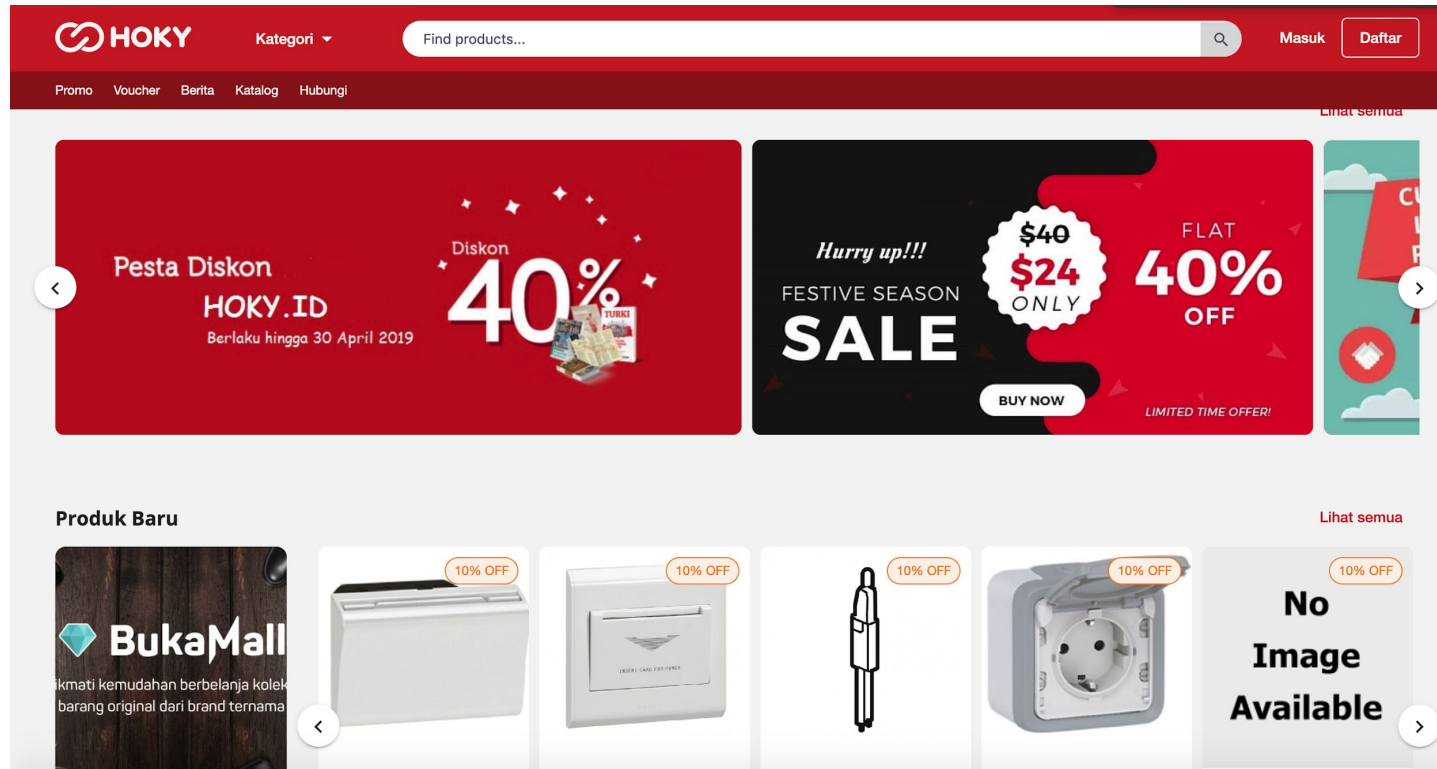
HOKY Kategori Find products... Masuk Daftar

Promo Voucher Berita Katalog Hubungi

Lihat semua

Pesta Diskon HOKY.ID Berlaku hingga 30 April 2019

Diskon 40%

TURKI

Hurry up!!!

FESTIVE SEASON SALE

~~$40~~ $24 ONLY

FLAT 40% OFF

BUY NOW

LIMITED TIME OFFER!

Produk Baru

Lihat semua

BukaMall

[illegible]kmati kemudahan berbelanja kolek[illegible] barang original dari brand ternama

10% OFF

10% OFF

10% OFF

10% OFF

10% OFF

No Image Available